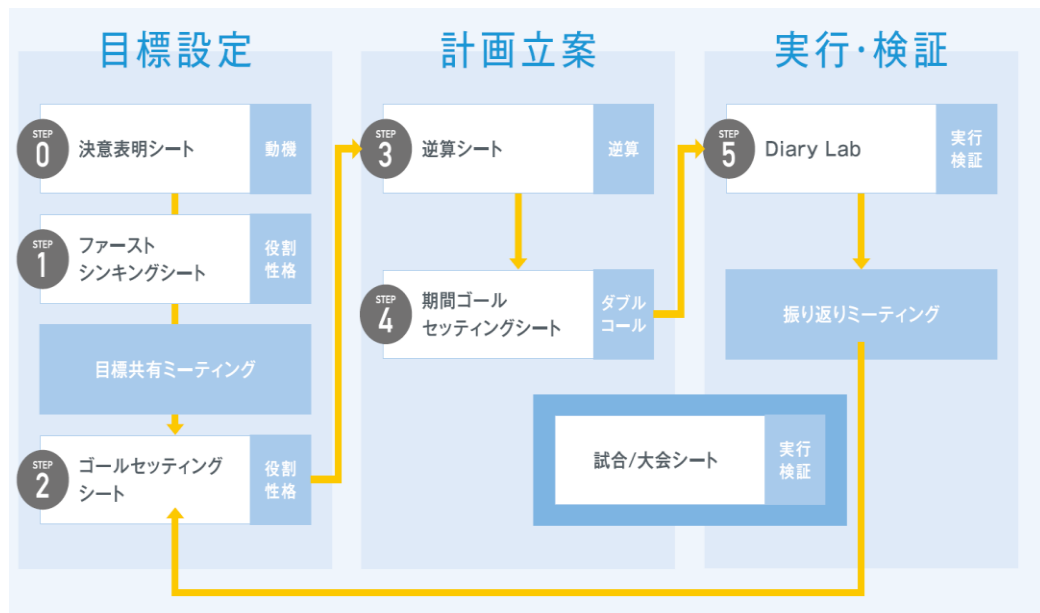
目標設定

STEP 0 決意表明シート 動機

STEP 1 ファーストシンキングシート 役割性格

目標共有ミーティング

STEP 2 ゴールセッティングシート 役割性格

計画立案

STEP 3 逆算シート 逆算

STEP 4 期間ゴールセッティングシート ダブルコール

実行・検証

STEP 5 Diary Lab 実行検証

振り返りミーティング

試合/大会シート 実行検証